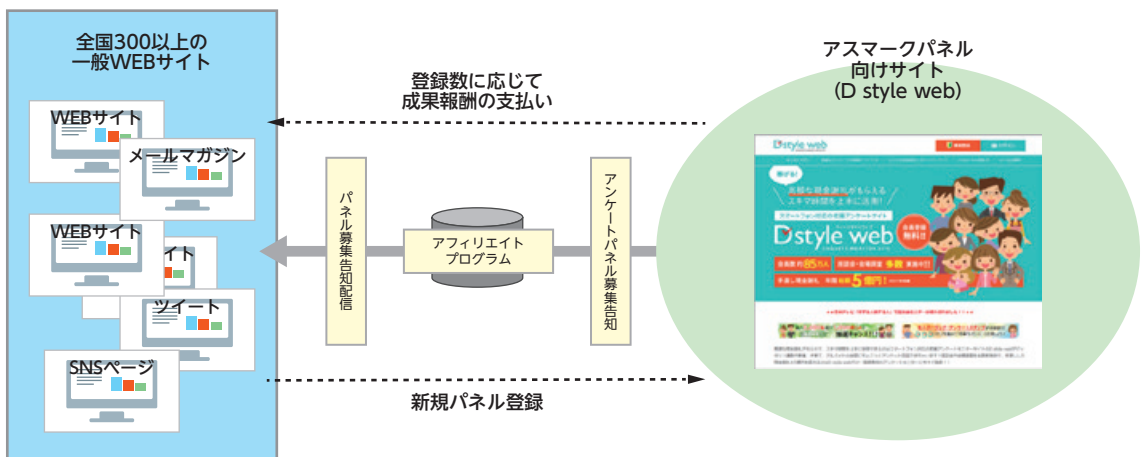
全国300以上の
一般WEBサイト

WEBサイト

メールマガジン

WEBサイト

イト

ツイート

SNSページ

登録数に応じて
成果報酬の支払い

パネル募集告知配信

アフィリエイト
プログラム

アンケートパネル募集告知

新規パネル登録

アスマークパネル
向けサイト
(D style web)

D style web

D style web